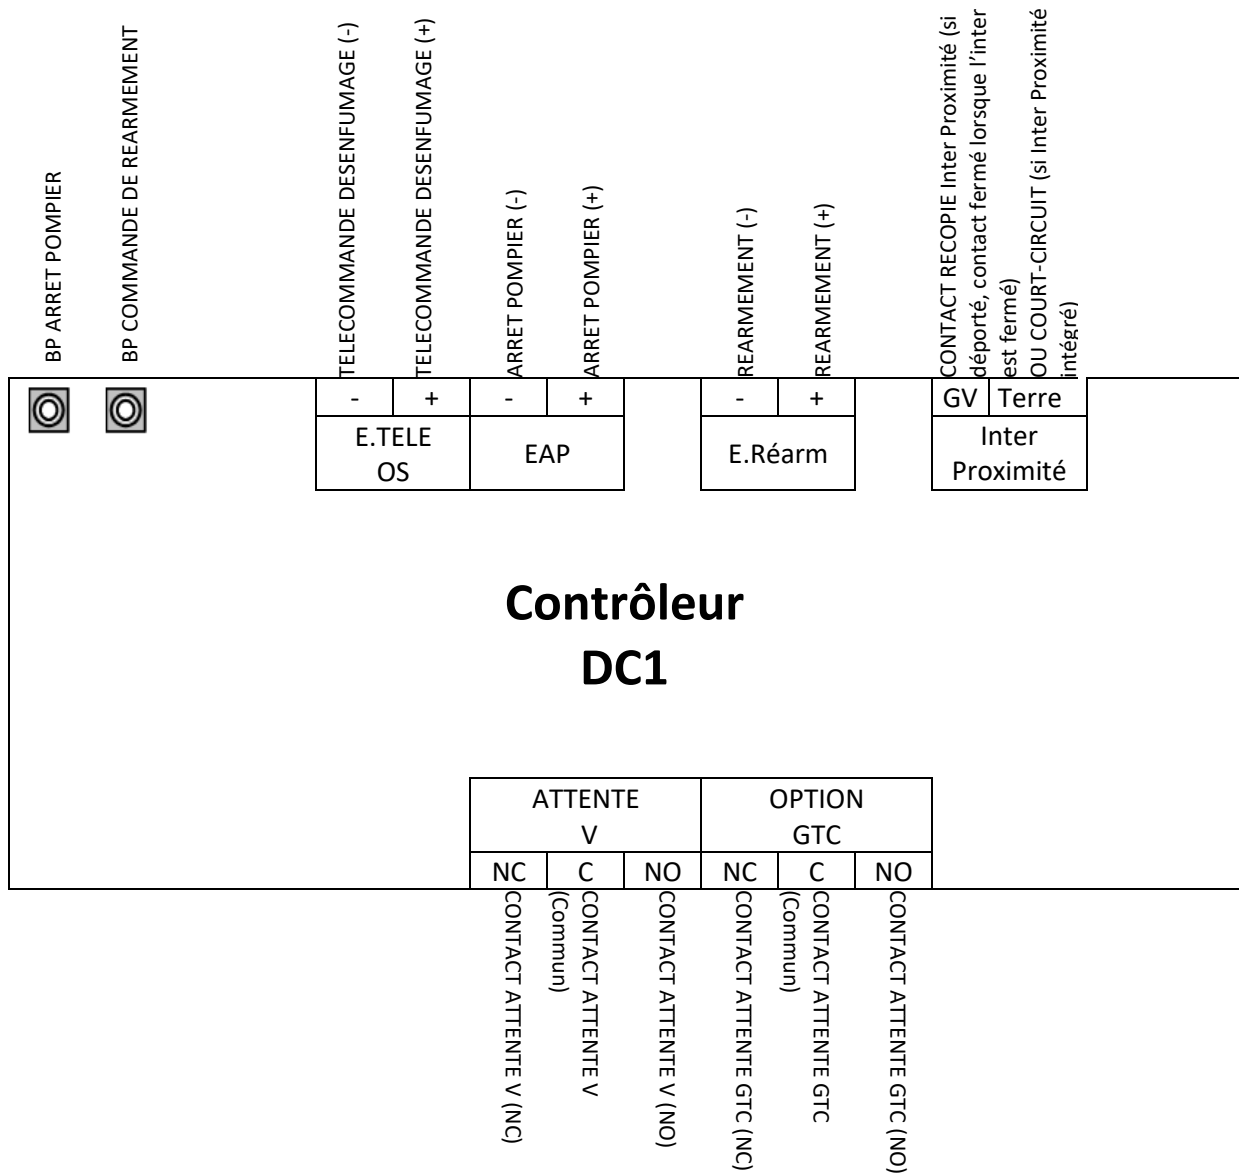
BP ARRET POMPIER

BP COMMANDE DE REARMEMENT

TELECOMMANDE DESENFUMAGE (-)

TELECOMMANDE DESENFUMAGE (+)

ARRET POMPIER (-)

ARRET POMPIER (+)

REARMEMENT (-)

REARMEMENT (+)

CONTACT RECOPIE Inter Proximité (si déporté, contact fermé lorsque l'inter est fermé)
OU COURT-CIRCUIT (si Inter Proximité intégré)

| - | + | - | + |
|---|---|---|---|
| E.TELE OS | | EAP | |

| - | + |
|---|---|
| E.Réarm | |

| GV | Terre |
|---|---|
| Inter Proximité | |

**Contrôleur DC1**

| ATTENTE V | | | OPTION GTC | | |
|---|---|---|---|---|---|
| NC | C | NO | NC | C | NO |

CONTACT ATTENTE V (NC)

CONTACT ATTENTE V (Commun)

CONTACT ATTENTE V (NO)

CONTACT ATTENTE GTC (NC)

CONTACT ATTENTE GTC (Commun)

CONTACT ATTENTE GTC (NO)